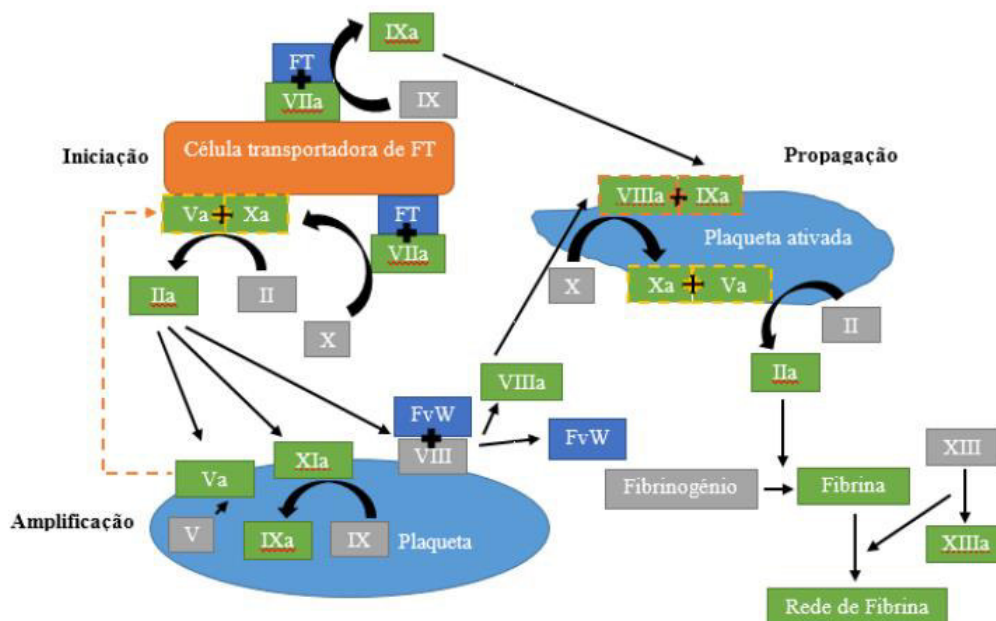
IXa
FT
VIIa
IX
Célula transportadora de FT
Iniciação
Va + Xa
FT
VIIa
IIa
II
X
Propagação
VIIIa + IXa
Plaqueta ativada
X
Xa + Va
II
IIa
VIIIa
FvW
VIII
FvW
Va
XIa
V
IXa
IX
Plaqueta
Amplificação
Fibrinogênio
Fibrina
XIII
XIIIa
Rede de Fibrina